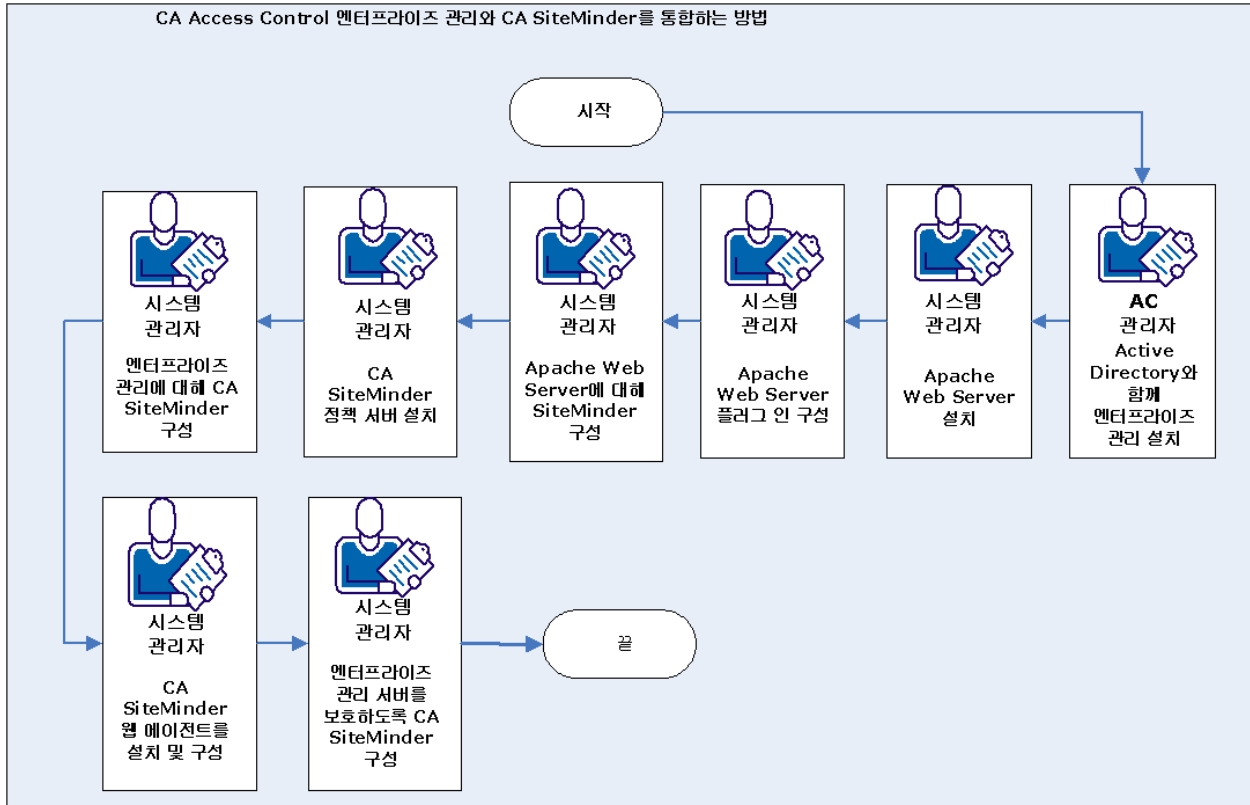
CA Access Control 엔터프라이즈 관리와 CA SiteMinder를 통합하는 방법

시작

AC
관리자
Active Directory와 함께 엔터프라이즈 관리 설치

시스템
관리자
Apache Web Server 설치

시스템
관리자
Apache Web Server 플러그 인 구성

시스템
관리자
Apache Web Server에 대해 SiteMinder 구성

시스템
관리자
CA SiteMinder 정책 서버 설치

시스템
관리자
엔터프라이즈 관리에 대해 CA SiteMinder 구성

시스템
관리자
CA SiteMinder 웹 에이전트를 설치 및 구성

시스템
관리자
엔터프라이즈 관리 서버를 보호하도록 CA SiteMinder 구성

끝